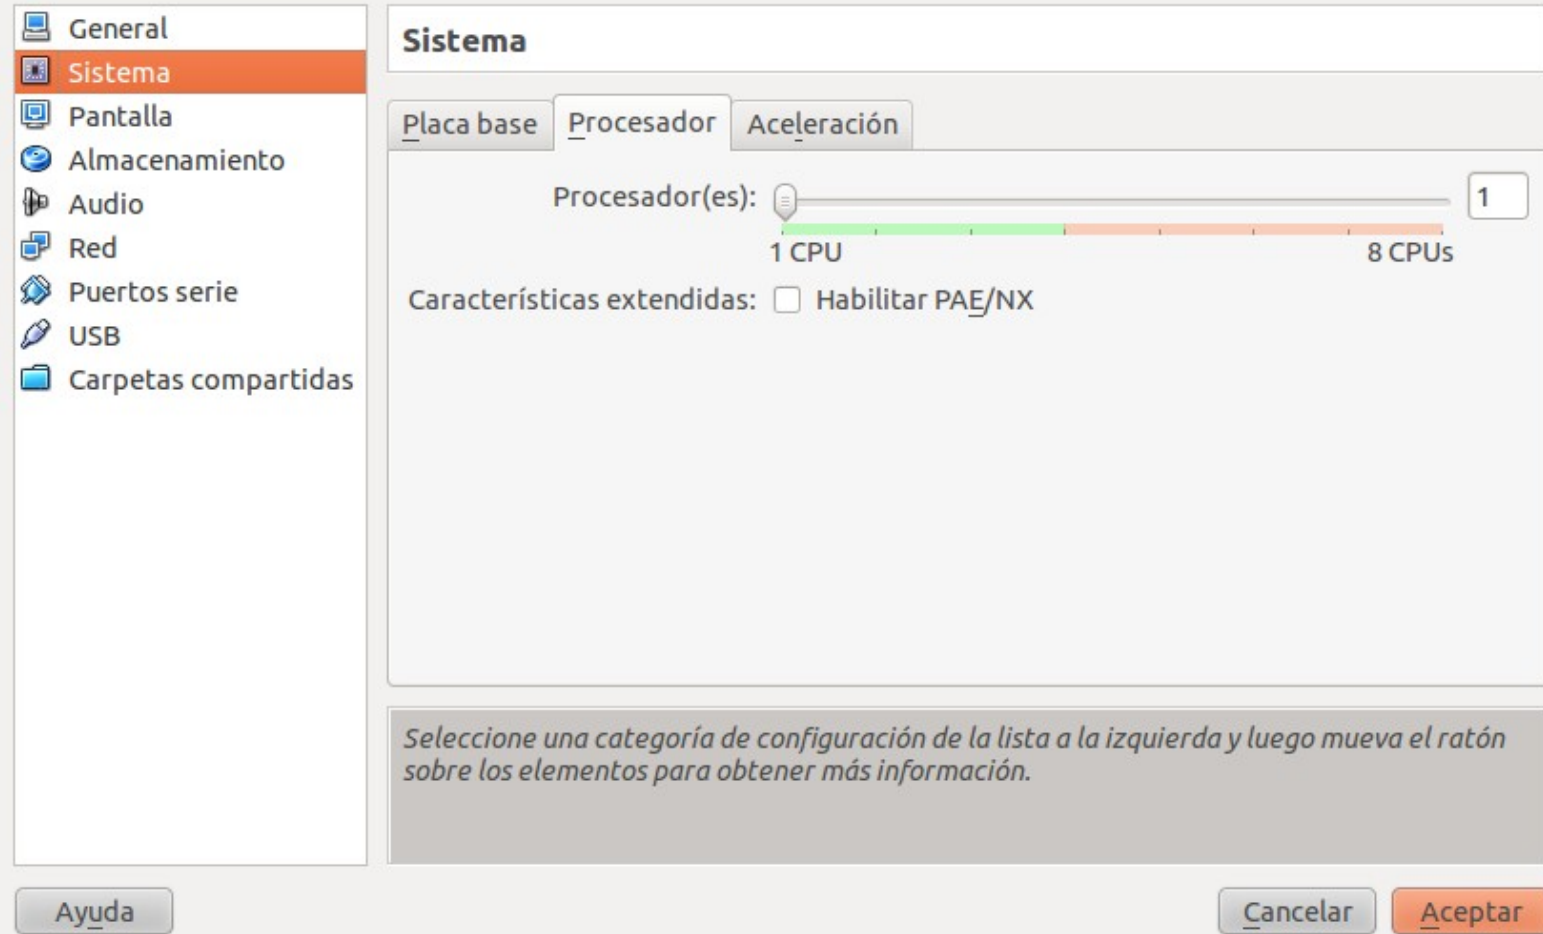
General
Sistema
Pantalla
Almacenamiento
Audio
Red
Puertos serie
USB
Carpetas compartidas

Sistema

Placa base
Procesador
Aceleración

Procesador(es):
1
1 CPU
8 CPUs
Características extendidas:
Habilitar PAE/NX

*Seleccione una categoría de configuración de la lista a la izquierda y luego mueva el ratón sobre los elementos para obtener más información.*

Ayuda
Cancelar
Aceptar